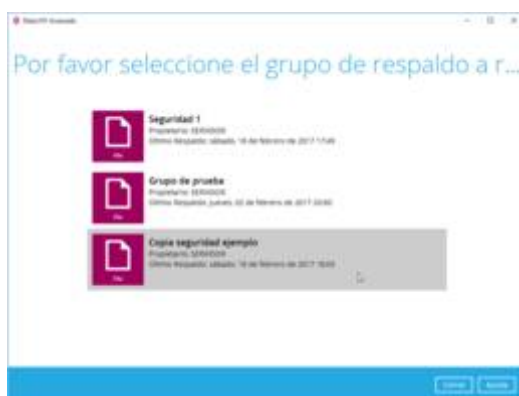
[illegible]

Por favor seleccione el grupo de respaldo a r...

Seguridad 1
Propietario: SERVIDOR
Último Respaldo: sábado, 18 de febrero de 2017 17:49

Grupo de prueba
Propietario: SERVIDOR
Último Respaldo: jueves, 02 de febrero de 2017 20:00

Copia seguridad ejemplo
Propietario: SERVIDOR
Último Respaldo: sábado, 18 de febrero de 2017 18:09

Cerrar
Ayuda